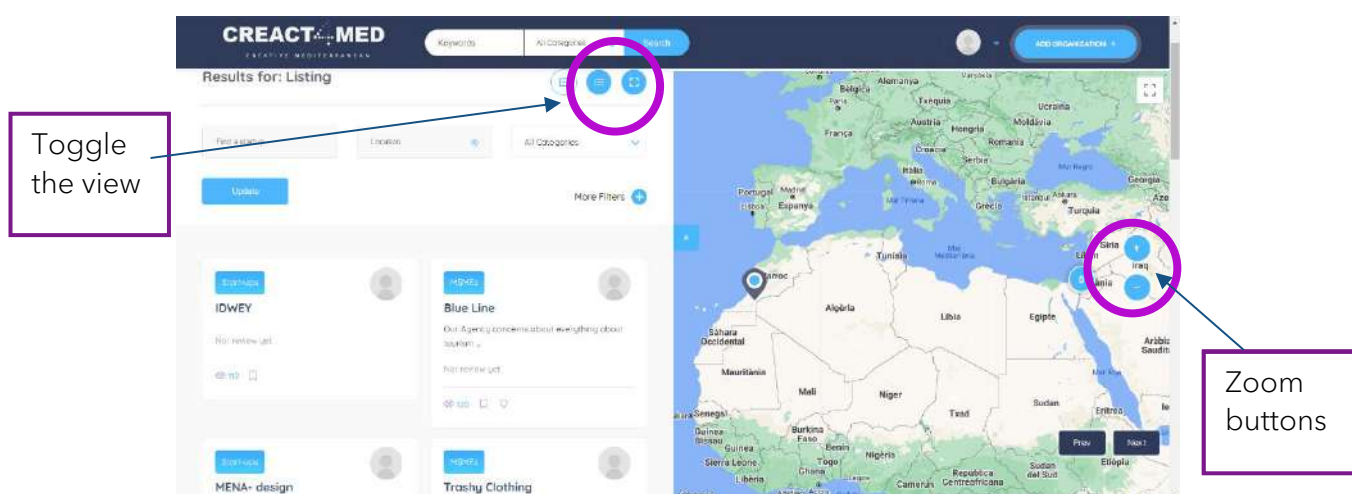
CREACT4MED
CREATIVE MEDITERRANEAN

Keywords
All Categories
Search

ADD ORGANISATION +

Results for: Listing

Toggle the view

Find a startup
Location
All Categories

Update

More Filters +

Startups
IDWEY
No review yet

MSMEs
Blue Line
Our Agency concerns about everything about tourism ...
No review yet

Startups
MENA- design

MSMEs
Trashy Clothing

Alemanya
Bèlgica
França
Txèquia
Ucraïna
Àustria
Hongria
Moldàvia
Romania
Croàcia
Sèrbia
Itàlia
Bulgària
Portugal
Madrid
Espanya
Lisboa
Grècia
Turquia
Mar Negre
Geòrgia
Tunísia
Mar Mediterrània
Síria
Iraq
Marroc
Algèria
Líbia
Egipte
Sàhara Occidental
Mauritània
Mali
Níger
Txad
Sudan
Aràbia Saudita
Senegal
Guinea
Burkina Faso
Benín
Togo
Ghana
Nigèria
Sierra Leone
Libèria
Camerun
República Centreafricana
Sudan del Sud
Etiòpia
Eritrea

Zoom buttons

Prev
Next